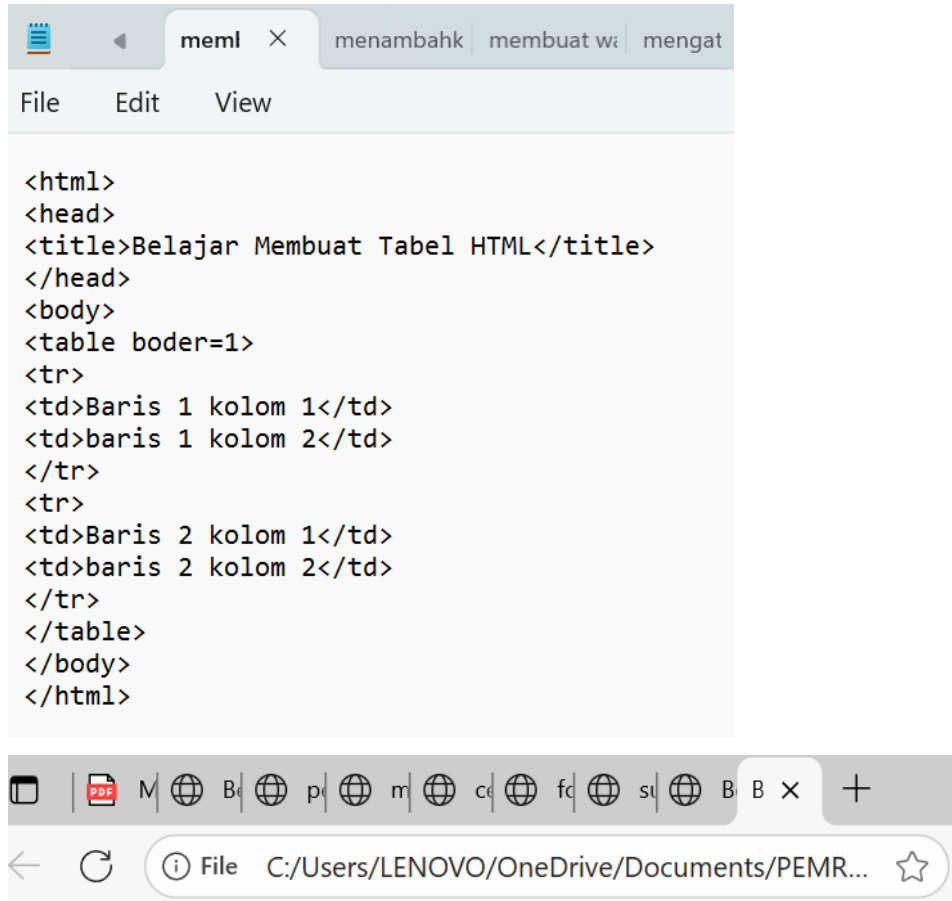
meml ×   menambahk   membuat wa   mengat

File   Edit   View

<html>
<head>
<title>Belajar Membuat Tabel HTML</title>
</head>
<body>
<table boder=1>
<tr>
<td>Baris 1 kolom 1</td>
<td>baris 1 kolom 2</td>
</tr>
<tr>
<td>Baris 2 kolom 1</td>
<td>baris 2 kolom 2</td>
</tr>
</table>
</body>
</html>

PDF M   Be   pe   m   ce   fo   su   Be   B ×   +

File   C:/Users/LENOVO/OneDrive/Documents/PEMR...